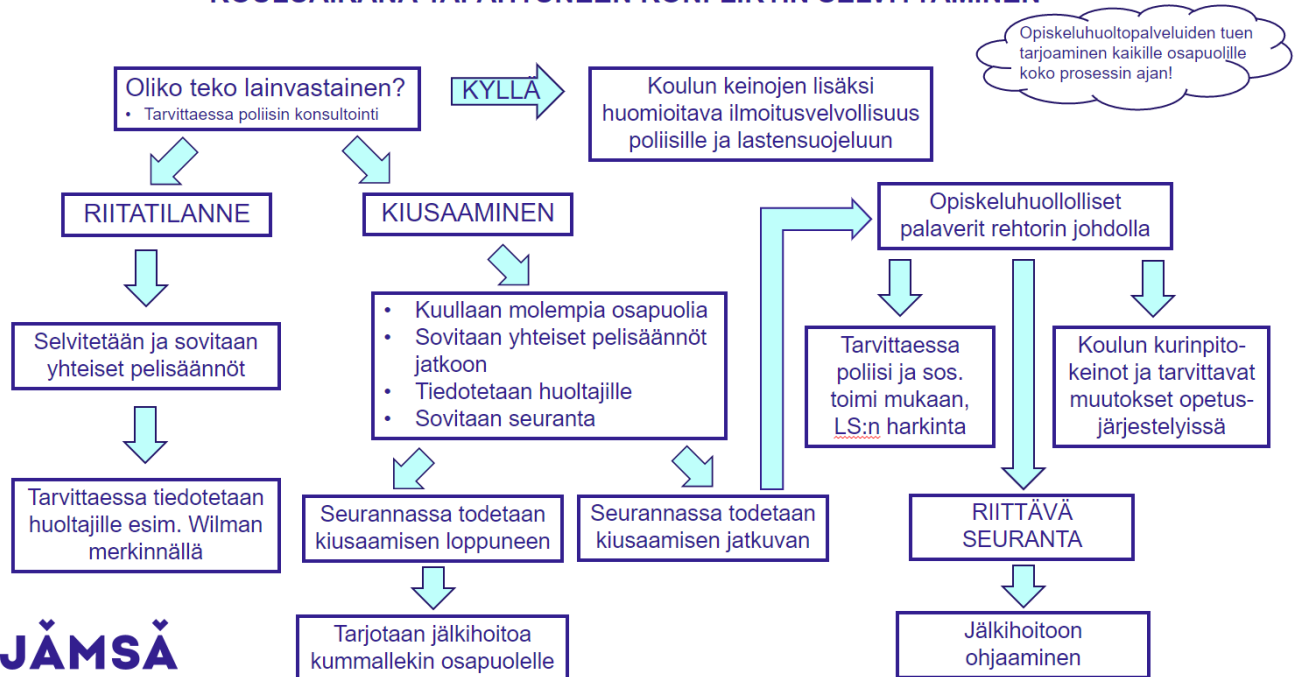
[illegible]

Opiskeluhuoltopalveluiden tuen tarjoaminen kaikille osapuolille koko prosessin ajan!

Oliko teko lainvastainen?
• Tarvittaessa poliisin konsultointi

KYLLÄ

Koulun keinojen lisäksi huomioitava ilmoitusvelvollisuus poliisille ja lastensuojeluun

RIITATILANNE

KIUSAAMINEN

Selvitetään ja sovitaan yhteiset pelisäännöt

Tarvittaessa tiedotetaan huoltajille esim. Wilman merkinnällä

• Kuullaan molempia osapuolia
• Sovitaan yhteiset pelisäännöt jatkoon
• Tiedotetaan huoltajille
• Sovitaan seuranta

Seurannassa todetaan kiusaamisen loppuneen

Tarjotaan jälkihoitoa kummallekin osapuolelle

Seurannassa todetaan kiusaamisen jatkuvan

Opiskeluhuollolliset palaverit rehtorin johdolla

Tarvittaessa poliisi ja sos. toimi mukaan, LS:n harkinta

Koulun kurinpitokeinot ja tarvittavat muutokset opetusjärjestelyissä

RIITTÄVÄ SEURANTA

Jälkihoitoon ohjaaminen

JÄMSÄ